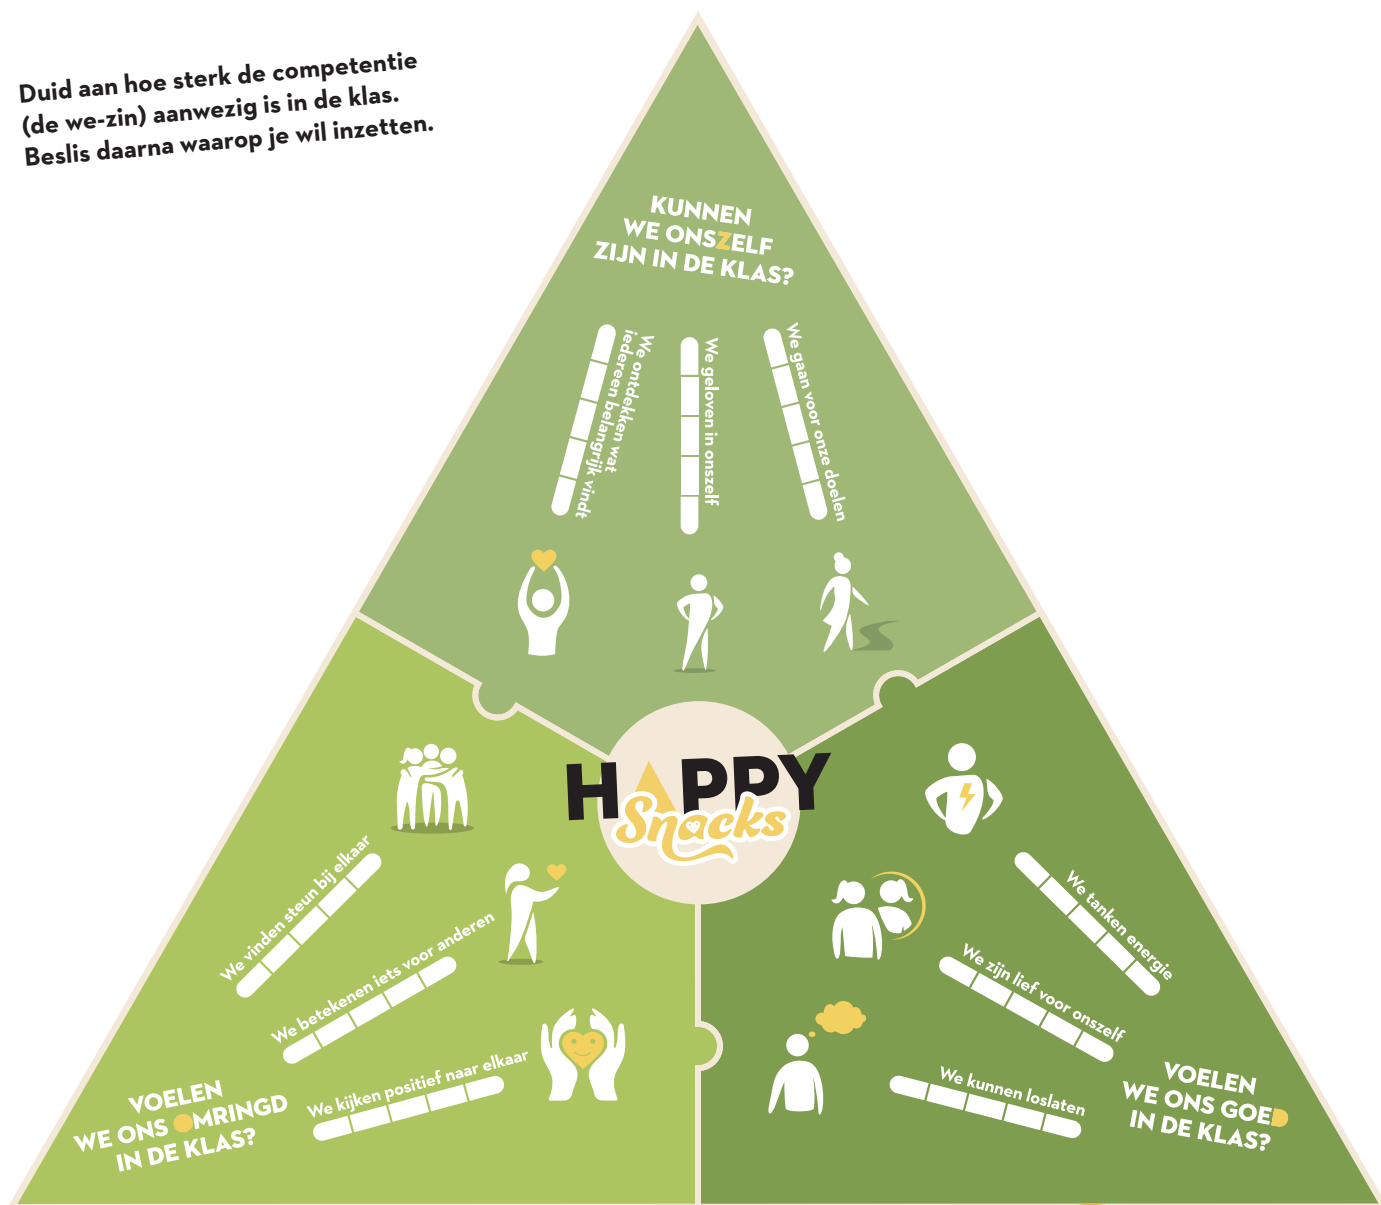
Duid aan hoe sterk de competentie (de we-zin) aanwezig is in de klas. Beslis daarna waarop je wil inzetten.

KUNNEN WE ONSZELF ZIJN IN DE KLAS?

We ontdekken wat iedereen belangrijk vindt

We geloven in onszelf

We gaan voor onze doelen

HAPPY Snacks

We vinden steun bij elkaar

We betekenen iets voor anderen

We kijken positief naar elkaar

VOELEN WE ONS OMRINGD IN DE KLAS?

We tanken energie

We zijn lief voor onszelf

We kunnen loslaten

VOELEN WE ONS GOED IN DE KLAS?